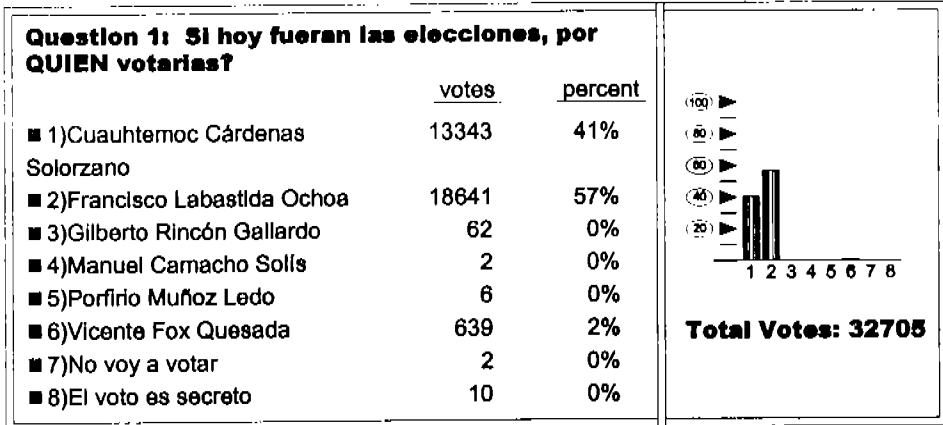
Question 1: Si hoy fueran las elecciones, por QUIEN votarias?

| | votes | percent |
|---|---|---|
| ■ 1)Cuauhtemoc Cárdenas Solorzano | 13343 | 41% |
| ■ 2)Francisco Labastida Ochoa | 18641 | 57% |
| ■ 3)Gilberto Rincón Gallardo | 62 | 0% |
| ■ 4)Manuel Camacho Solís | 2 | 0% |
| ■ 5)Porfirio Muñoz Ledo | 6 | 0% |
| ■ 6)Vicente Fox Quesada | 639 | 2% |
| ■ 7)No voy a votar | 2 | 0% |
| ■ 8)El voto es secreto | 10 | 0% |

100
80
60
40
20
1 2 3 4 5 6 7 8

Total Votes: 32705